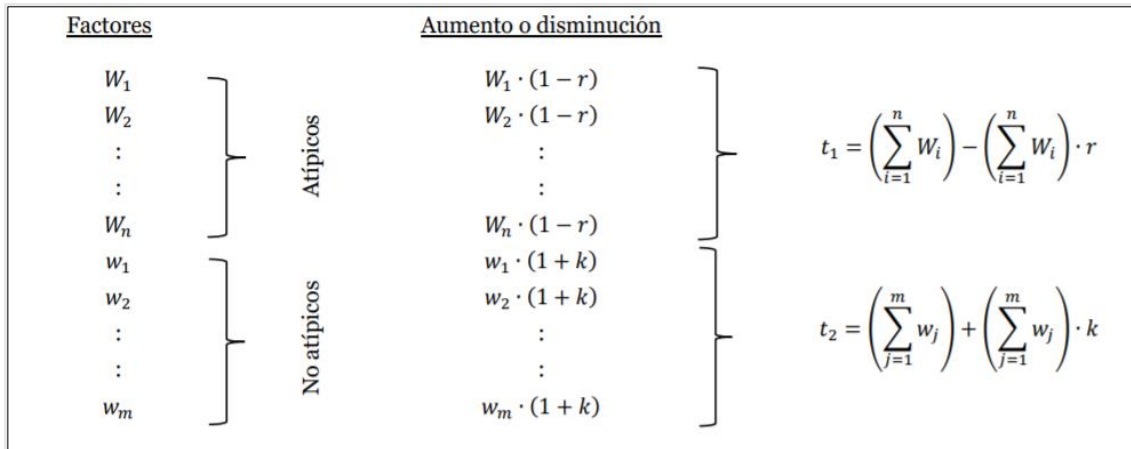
Factores

Aumento o disminución

$W_1$
$W_2$
$\vdots$
$\vdots$
$W_n$

Atípicos

$W_1 \cdot (1-r)$
$W_2 \cdot (1-r)$
$\vdots$
$\vdots$
$W_n \cdot (1-r)$

$t_1 = \left(\sum_{i=1}^{n} W_i\right) - \left(\sum_{i=1}^{n} W_i\right) \cdot r$

$w_1$
$w_2$
$\vdots$
$\vdots$
$w_m$

No atípicos

$w_1 \cdot (1+k)$
$w_2 \cdot (1+k)$
$\vdots$
$\vdots$
$w_m \cdot (1+k)$

$t_2 = \left(\sum_{j=1}^{m} w_j\right) + \left(\sum_{j=1}^{m} w_j\right) \cdot k$